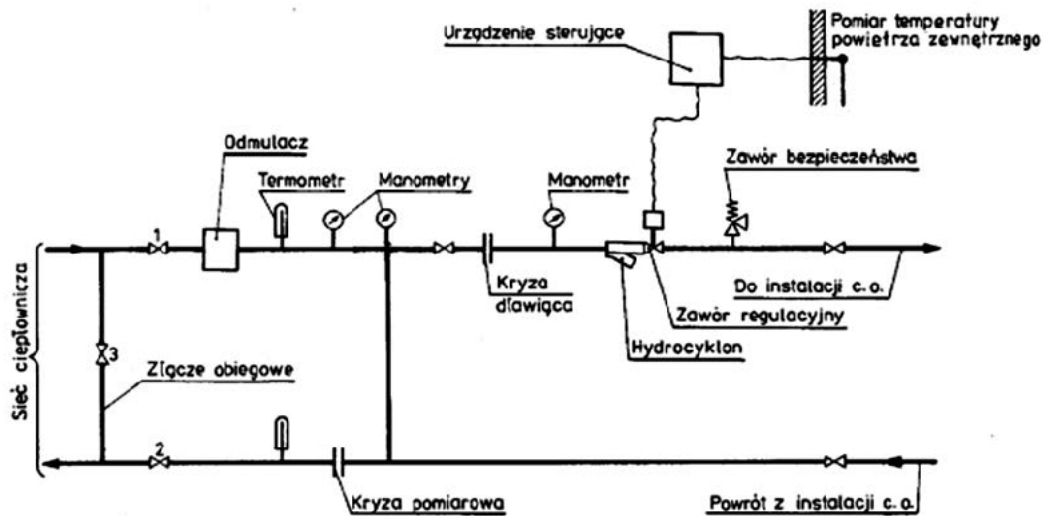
Urządzenie sterujące

Pomiar temperatury powietrza zewnętrznego

Odmulacz

Termometr

Manometry

Manometr

Zawór bezpieczeństwa

1

Kryza dławiąca

Do instalacji c. o.

Zawór regulacyjny

Hydrocyklon

Sieć ciepłownicza

3

Złącze obiegowe

2

Kryza pomiarowa

Powrót z instalacji c. o.